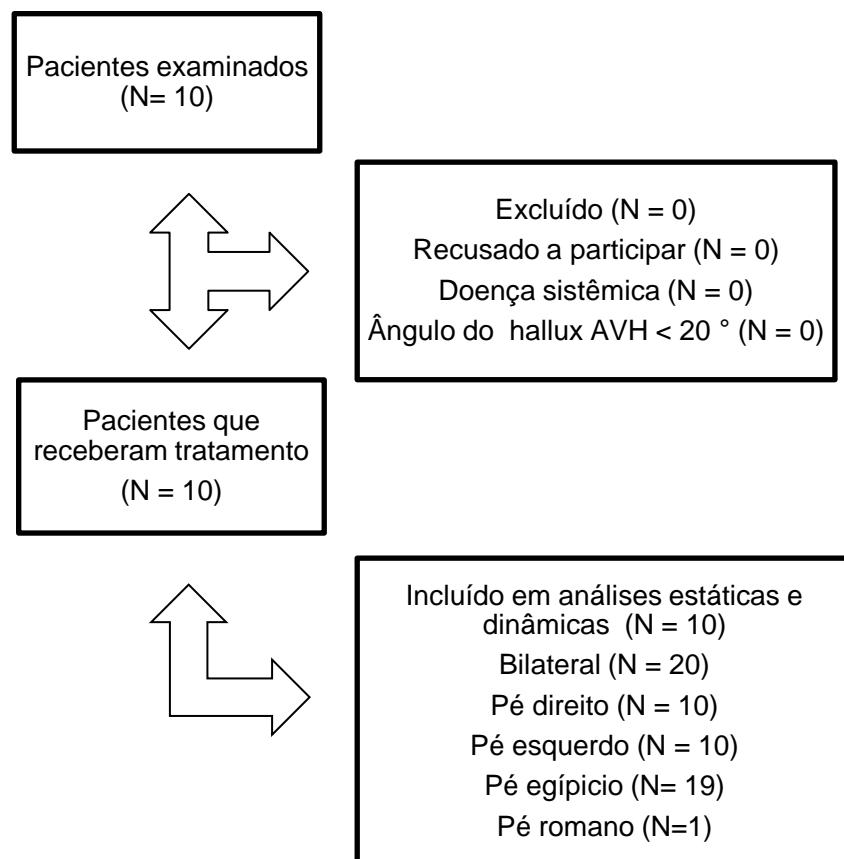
Pacientes examinados
(N= 10)

Excluído (N = 0)
Recusado a participar (N = 0)
Doença sistêmica (N = 0)
Ângulo do hallux AVH < 20 ° (N = 0)

Pacientes que receberam tratamento
(N = 10)

Incluído em análises estáticas e dinâmicas (N = 10)
Bilateral (N = 20)
Pé direito (N = 10)
Pé esquerdo (N = 10)
Pé egípicio (N= 19)
Pé romano (N=1)